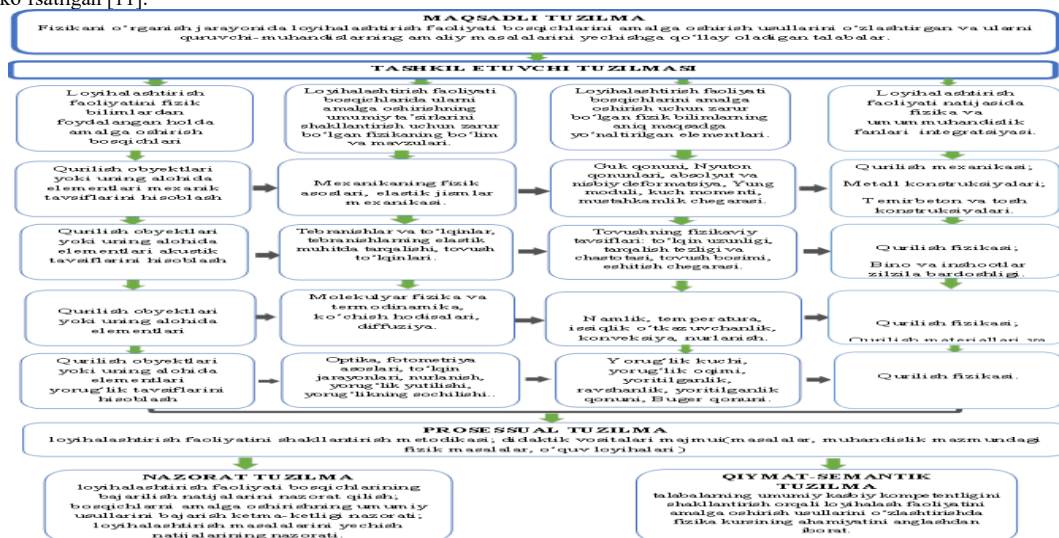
ko'rsatilgan [11].

MAQSADLI TUZILMA

Fizikani o'rganish jarayonida loyihalashtirish faoliyati bosqichlarini amalga oshirish usullarini o'zlashtirgan va ularni quruvchi-muhandislarning amaliy masalalarini yechishga qo'llay oladigan talabalar.

TASHKIL ETUVCHI TUZILMASI

Loyihalashtirish faoliyatini fizik bilimlardan foydalangan holda amalga oshirish bosqichlari

Loyihalashtirish faoliyati bosqichlarida ularni amalga oshirishning umumiy ta'sirlarini shakllantirish uchun zarur bo'lgan fizikaning bo'lim va mavzulari.

Loyihalashtirish faoliyati bosqichlarini amalga oshirish uchun zarur bo'lgan fizik bilimlarning aniq maqsadga yo'naltirilgan elementlari.

Loyihalashtirish faoliyati natijasida fizika va umummuhandislik fanlari integratsiyasi.

Qurilish obyektlari yoki uning alohida elementlari mexanik tavsiflarini hisoblash

Mexanikaning fizik asoslari, elastik jismlar mexanikasi.

Guk qonuni, Nyuton qonunlari, absolyut va nisbiy deformatsiya, Yung moduli, kuch momenti, mustahkamlik chegarasi.

Qurilish mexanikasi; Metall konstruksiyalari; Temirbeton va tosh konstruksiyalari.

Qurilish obyektlari yoki uning alohida elementlari akustik tavsiflarini hisoblash

Tebranishlar va to'lqinlar, tebranishlarning elastik muhitda tarqalishi, tovush to'lqinlari.

Tovushning fizikaviy tavsiflari: to'lqin uzunligi, tarqalish tezligi va chastotasi, tovush bosimi, eshitish chegarasi.

Qurilish fizikasi; Bino va inshootlar zilzila bardoshligi.

Qurilish obyektlari yoki uning alohida elementlari

Molekulyar fizika va termodinamika, ko'chish hodisalari, diffuziya.

Namlik, temperatura, issiqlik o'tkazuvchanlik, konveksiya, nurlanish.

Qurilish fizikasi; Qurilish materiallari va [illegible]

Qurilish obyektlari yoki uning alohida elementlari yorug'lik tavsiflarini hisoblash

Optika, fotometriya asoslari, to'lqin jarayonlari, nurlanish, yorug'lik yutilishi, yorug'likning sochilishi.

Yorug'lik kuchi, yorug'lik oqimi, yoritilganlik, ravshanlik, yoritilganlik qonuni, Buger qonuni.

Qurilish fizikasi.

PROSESSUAL TUZILMA

loyihalashtirish faoliyatini shakllantirish metodikasi; didaktik vositalari majmui(masalalar, muhandislik mazmundagi fizik masalalar, o'quv loyihalari)

NAZORAT TUZILMA

loyihalashtirish faoliyati bosqichlarining bajarilish natijalarini nazorat qilish; bosqichlarni amalga oshirishning umumiy usullarini bajarish ketma-ketligi nazorati; loyihalashtirish masalalarini yechish natijalarining nazorati.

QIYMAT-SEMANTIK TUZILMA

talabalarning umumiy kasbiy kompetentligini shakllantirish orqali loyihalash faoliyatini amalga oshirish usullarini o'zlashtirishda fizika kursining ahamiyatini anglashdan iborat.